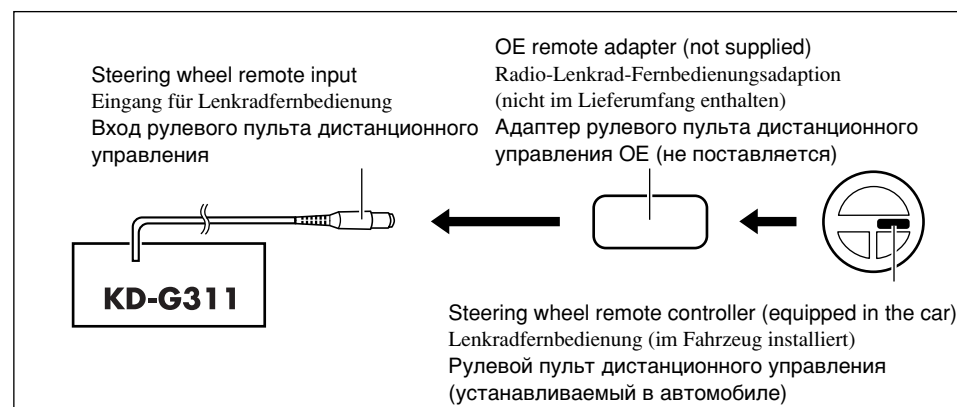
Steering wheel remote input
Eingang für Lenkradfernbedienung
Вход рулевого пульта дистанционного управления

OE remote adapter (not supplied)
Radio-Lenkrad-Fernbedienungsadaption
(nicht im Lieferumfang enthalten)
Адаптер рулевого пульта дистанционного управления OE (не поставляется)

KD-G311

Steering wheel remote controller (equipped in the car)
Lenkradfernbedienung (im Fahrzeug installiert)
Рулевой пульт дистанционного управления
(устанавливаемый в автомобиле)